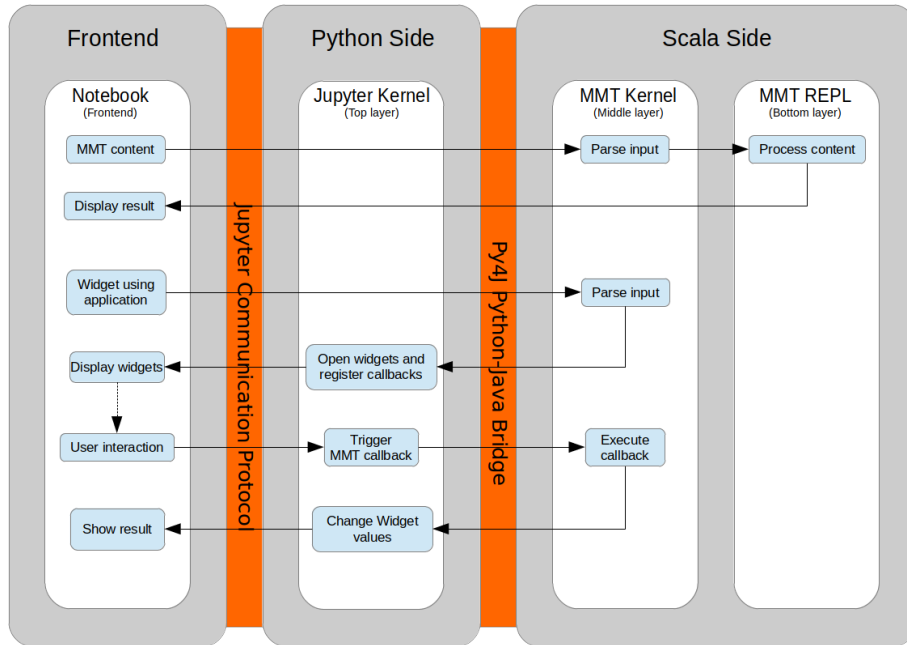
Frontend

Notebook
(Frontend)

MMT content

Display result

Widget using application

Display widgets

User interaction

Show result

Jupyter Communication Protocol

Python Side

Jupyter Kernel
(Top layer)

Open widgets and register callbacks

Trigger MMT callback

Change Widget values

Py4J Python-Java Bridge

Scala Side

MMT Kernel
(Middle layer)

Parse input

Parse input

Execute callback

MMT REPL
(Bottom layer)

Process content